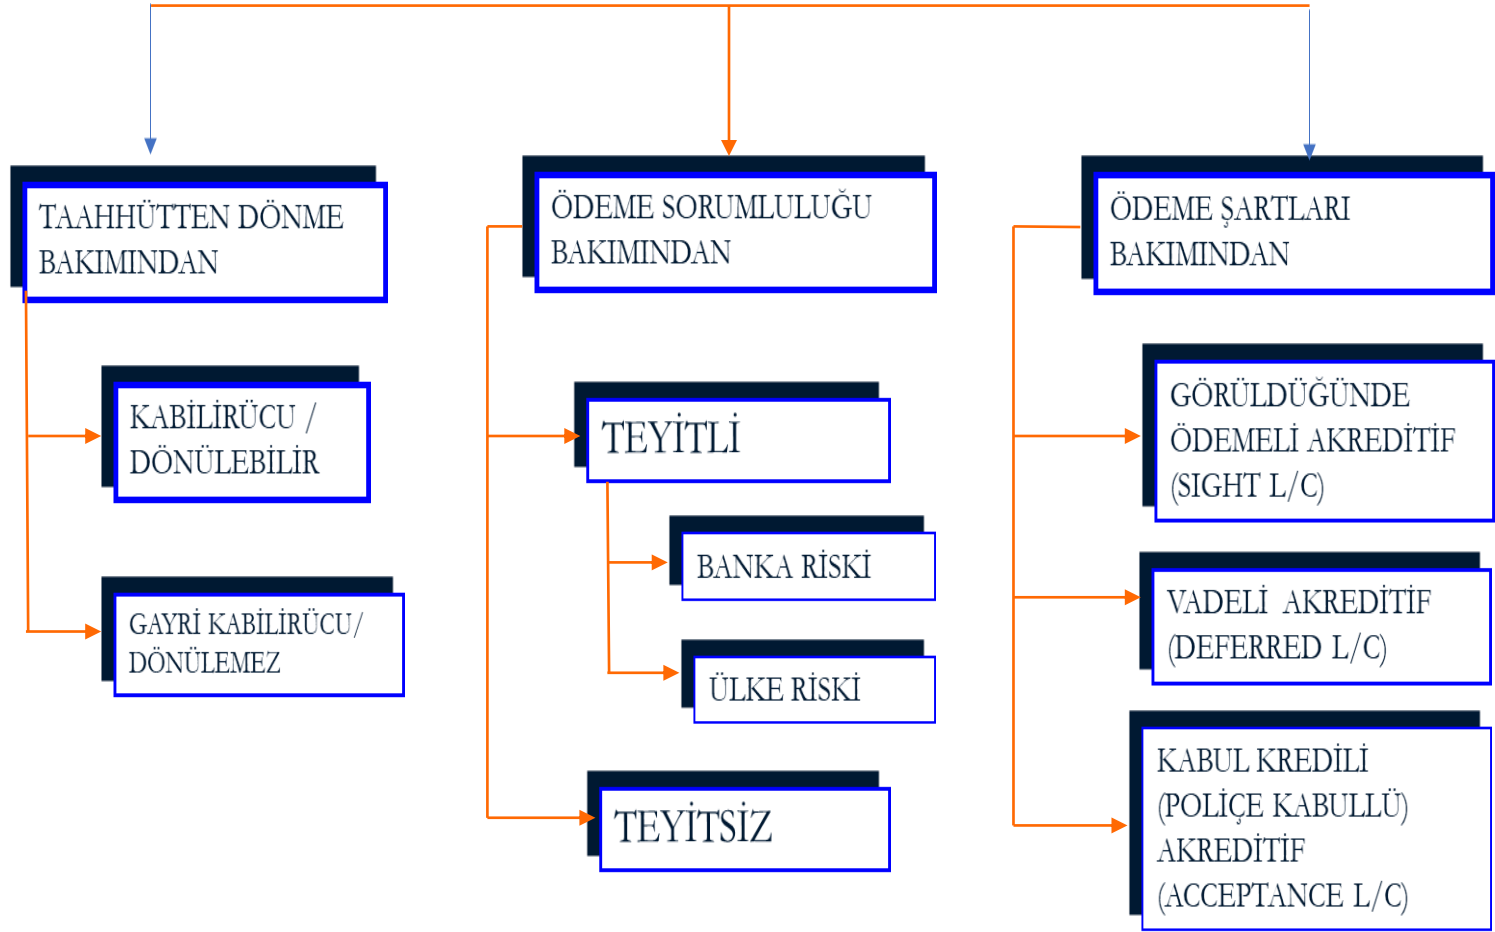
TAAHHÜTTEN DÖNME BAKIMINDAN

KABİLİRÜCU / DÖNÜLEBİLİR

GAYRİ KABİLİRÜCU/ DÖNÜLEMEZ

ÖDEME SORUMLULUĞU BAKIMINDAN

TEYİTLİ

BANKA RİSKİ

ÜLKE RİSKİ

TEYİTSİZ

ÖDEME ŞARTLARI BAKIMINDAN

GÖRÜLDÜĞÜNDE ÖDEMELİ AKREDİTİF (SIGHT L/C)

VADELİ AKREDİTİF (DEFERRED L/C)

KABUL KREDİLİ (POLİÇE KABULLÜ) AKREDİTİF (ACCEPTANCE L/C)